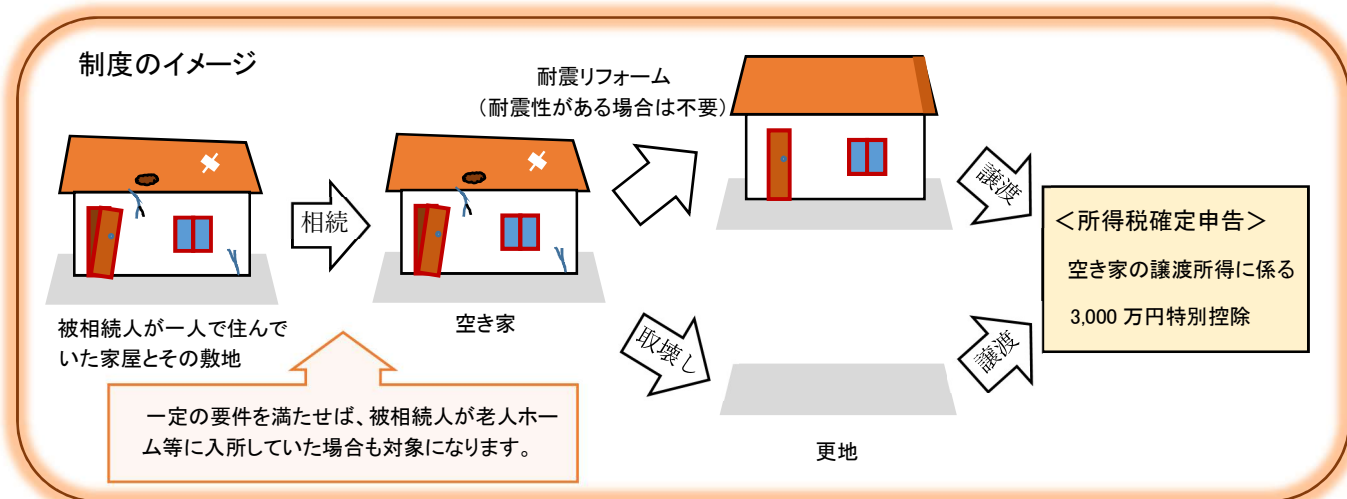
制度のイメージ

被相続人が一人で住んでいた家屋とその敷地

相続

空き家

耐震リフォーム
（耐震性がある場合は不要）

取壊し

更地

譲渡

譲渡

＜所得税確定申告＞
空き家の譲渡所得に係る
3,000 万円特別控除

一定の要件を満たせば、被相続人が老人ホーム等に入所していた場合も対象になります。